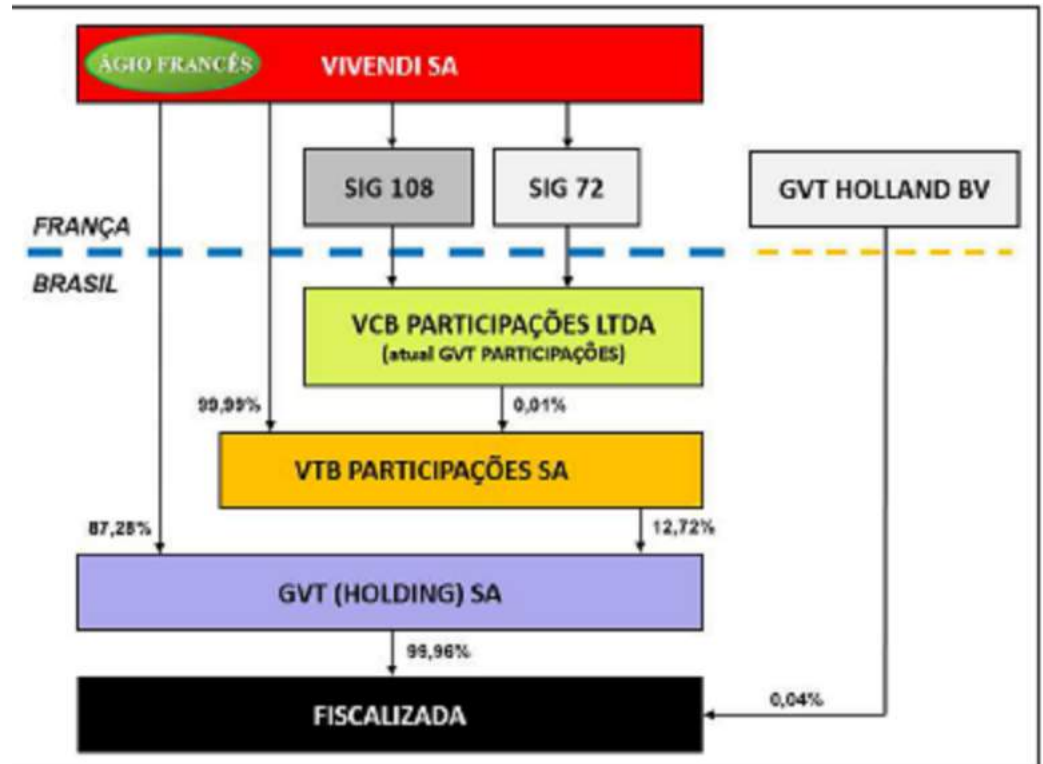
ÁGIO FRANCÊS

VIVENDI SA

SIG 108

SIG 72

GVT HOLLAND BV

FRANÇA

BRASIL

VCB PARTICIPAÇÕES LTDA
(atual GVT PARTICIPAÇÕES)

99,99%

0,01%

VTB PARTICIPAÇÕES SA

87,28%

12,72%

GVT (HOLDING) SA

99,96%

FISCALIZADA

0,04%